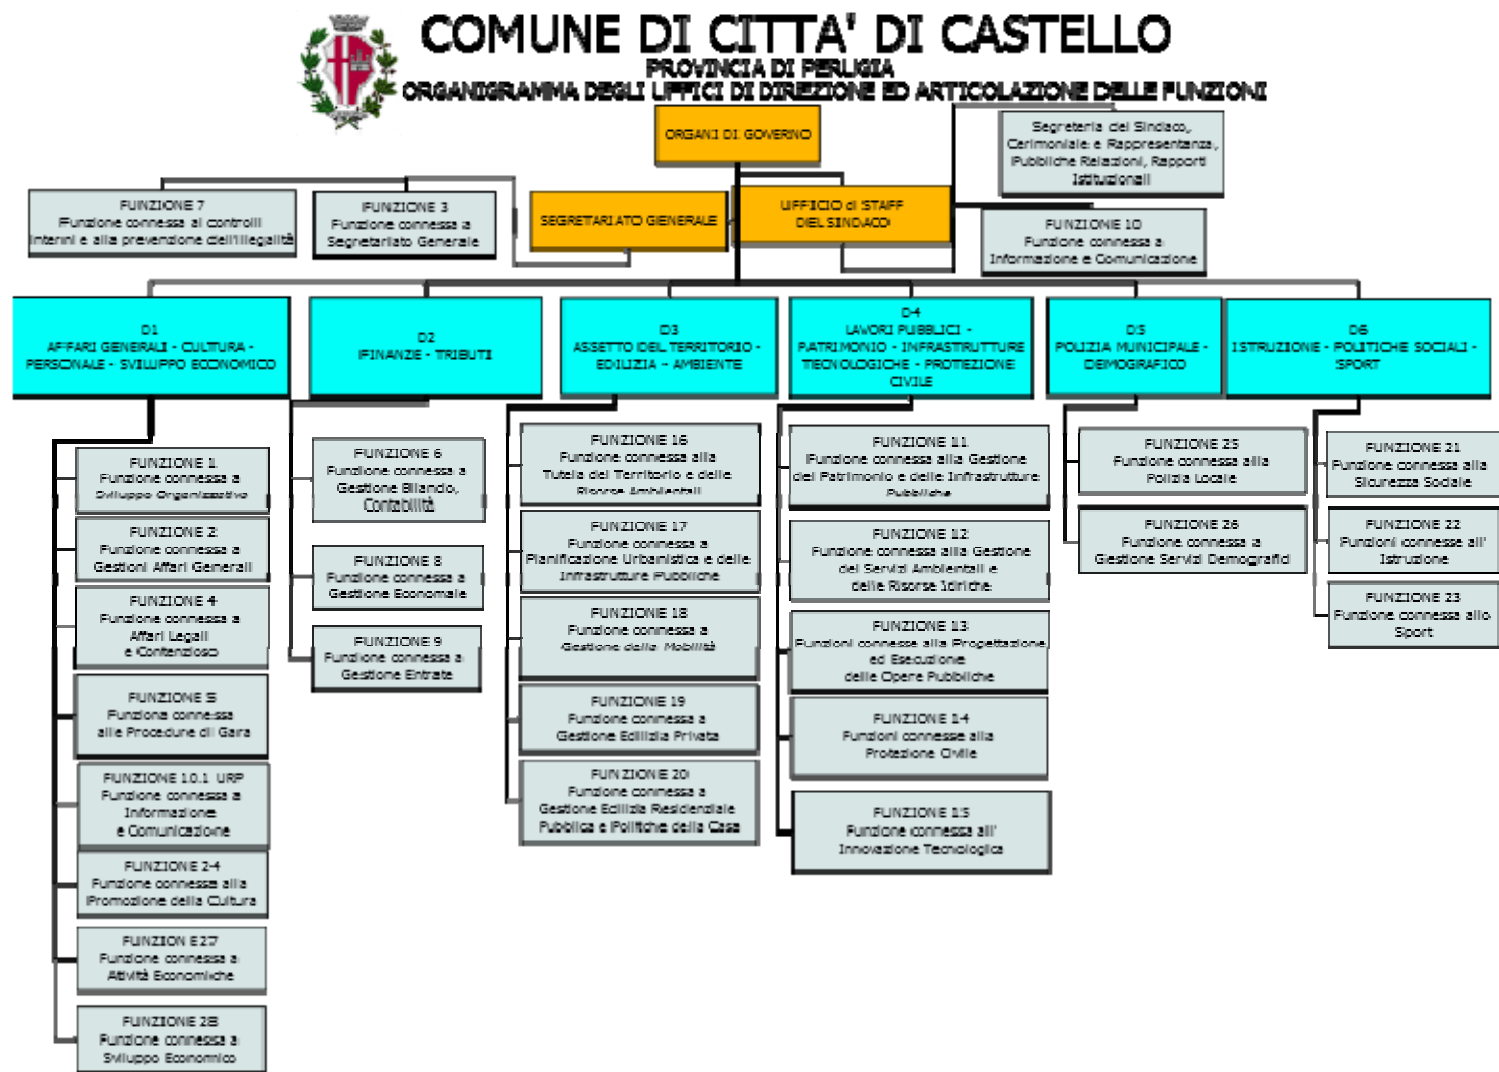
COMUNE DI CITTA' DI CASTELLO
PROVINCIA DI PERUGIA
ORGANIGRAMMA DEGLI UFFICI DI DIREZIONE ED ARTICOLAZIONE DELLE FUNZIONI

ORGANI DI GOVERNO

Segreteria del Sindaco, Cerimoniale e Rappresentanza, Pubbliche Relazioni, Rapporti Istituzionali

FUNZIONE 7
Funzione connessa ai controlli interni e alla prevenzione dell'illegalità

FUNZIONE 3
Funzione connessa a Segretariato Generale

SEGRETARIATO GENERALE

UFFICIO di STAFF DEL SINDACO

FUNZIONE 10
Funzione connessa a Informazione e Comunicazione

D1
AFFARI GENERALI - CULTURA - PERSONALE - SVILUPPO ECONOMICO

D2
FINANZE - TRIBUTI

D3
ASSETTO DEL TERRITORIO - EDILIZIA - AMBIENTE

D4
LAVORI PUBBLICI - PATRIMONIO - INFRASTRUTTURE TECNOLOGICHE - PROTEZIONE CIVILE

D5
POLIZIA MUNICIPALE - DEMOGRAFICO

D6
ISTRUZIONE - POLITICHE SOCIALI - SPORT

FUNZIONE 1
Funzione connessa a Sviluppo Organizzativo

FUNZIONE 2
Funzione connessa a Gestioni Affari Generali

FUNZIONE 4
Funzione connessa a Affari Legali e Contenzioso

FUNZIONE 5
Funzione connessa alle Procedure di Gara

FUNZIONE 10.1 URP
Funzione connessa a Informazione e Comunicazione

FUNZIONE 24
Funzione connessa alla Promozione della Cultura

FUNZIONE 27
Funzione connessa a Attività Economiche

FUNZIONE 28
Funzione connessa a Sviluppo Economico

FUNZIONE 6
Funzione connessa a Gestione Bilancio, Contabilità

FUNZIONE 8
Funzione connessa a Gestione Economale

FUNZIONE 9
Funzione connessa a Gestione Entrate

FUNZIONE 16
Funzione connessa alla Tutela del Territorio e delle Risorse Ambientali

FUNZIONE 17
Funzione connessa a Pianificazione Urbanistica e delle Infrastrutture Pubbliche

FUNZIONE 18
Funzione connessa a Gestione della Mobilità

FUNZIONE 19
Funzione connessa a Gestione Edilizia Privata

FUNZIONE 20
Funzione connessa a Gestione Edilizia Residenziale Pubblica e Politiche della Casa

FUNZIONE 11
Funzione connessa alla Gestione del Patrimonio e delle Infrastrutture Pubbliche

FUNZIONE 12
Funzione connessa alla Gestione dei Servizi Ambientali e delle Risorse Idriche

FUNZIONE 13
Funzioni connesse alla Progettazione ed Esecuzione delle Opere Pubbliche

FUNZIONE 14
Funzioni connesse alla Protezione Civile

FUNZIONE 15
Funzione connessa all' Innovazione Tecnologica

FUNZIONE 25
Funzione connessa alla Polizia Locale

FUNZIONE 26
Funzione connessa a Gestione Servizi Demografici

FUNZIONE 21
Funzione connessa alla Sicurezza Sociale

FUNZIONE 22
Funzioni connesse all' Istruzione

FUNZIONE 23
Funzione connessa allo Sport